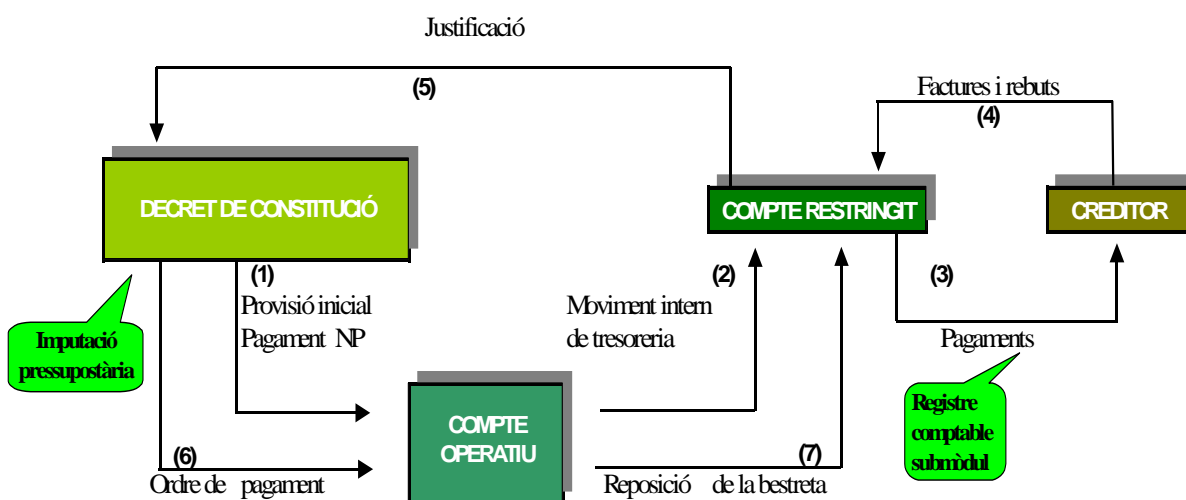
Justificació

(5)

Factures i rebuts

(4)

DECRET DE CONSTITUCIÓ

COMPTE RESTRINGIT

CREDITOR

(1)

Provisió inicial
Pagament NP

(2)

Moviment intern
de tresoreria

(3)

Pagaments

Imputació pressupostària

COMPTE OPERATIU

Registre comptable submòdul

(6)

Ordre de pagament

(7)

Reposició de la bestreta